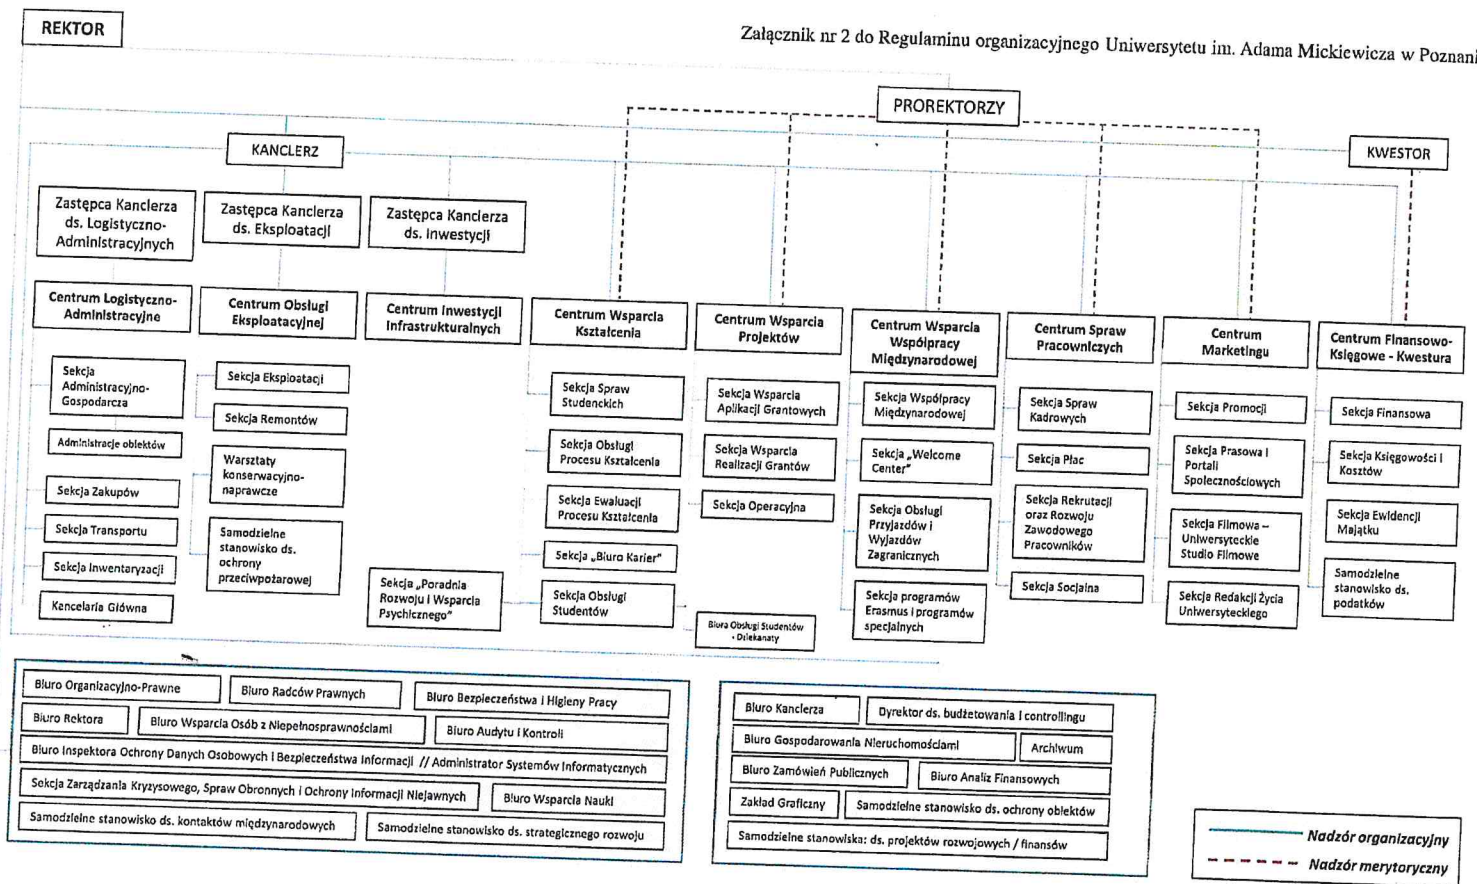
REKTOR

Załącznik nr 2 do Regulaminu organizacyjnego Uniwersytetu im. Adama Mickiewicza w Poznan

PROREKTORZY

KANCLERZ

KWESTOR

Zastępca Kanclerza ds. Logistyczno-Administracyjnych

Zastępca Kanclerza ds. Eksploatacji

Zastępca Kanclerza ds. Inwestycji

Centrum Logistyczno-Administracyjne

Sekcja Administracyjno-Gospodarcza

Administracje obiektów

Sekcja Zakupów

Sekcja Transportu

Sekcja Inwentaryzacji

Kancelaria Główna

Centrum Obsługi Eksploatacyjnej

Sekcja Eksploatacji

Sekcja Remontów

Warsztaty konserwacyjno-naprawcze

Samodzielne stanowisko ds. ochrony przeciwpożarowej

Centrum Inwestycji Infrastrukturalnych

Sekcja „Poradnia Rozwoju i Wsparcia Psychicznego"

Centrum Wsparcia Kształcenia

Sekcja Spraw Studenckich

Sekcja Obsługi Procesu Kształcenia

Sekcja Ewaluacji Procesu Kształcenia

Sekcja „Biuro Karier"

Sekcja Obsługi Studentów

Centrum Wsparcia Projektów

Sekcja Wsparcia Aplikacji Grantowych

Sekcja Wsparcia Realizacji Grantów

Sekcja Operacyjna

Biura Obsługi Studentów - Dziekanaty

Centrum Wsparcia Współpracy Międzynarodowej

Sekcja Współpracy Międzynarodowej

Sekcja „Welcome Center"

Sekcja Obsługi Przyjazdów i Wyjazdów Zagranicznych

Sekcja programów Erasmus i programów specjalnych

Centrum Spraw Pracowniczych

Sekcja Spraw Kadrowych

Sekcja Płac

Sekcja Rekrutacji oraz Rozwoju Zawodowego Pracowników

Sekcja Socjalna

Centrum Marketingu

Sekcja Promocji

Sekcja Prasowa i Portali Społecznościowych

Sekcja Filmowa – Uniwersyteckie Studio Filmowe

Sekcja Redakcji Życia Uniwersyteckiego

Centrum Finansowo-Księgowe - Kwestura

Sekcja Finansowa

Sekcja Księgowości i Kosztów

Sekcja Ewidencji Majątku

Samodzielne stanowisko ds. podatków

Biuro Organizacyjno-Prawne

Biuro Radców Prawnych

Biuro Bezpieczeństwa i Higieny Pracy

Biuro Rektora

Biuro Wsparcia Osób z Niepełnosprawnościami

Biuro Audytu i Kontroli

Biuro Inspektora Ochrony Danych Osobowych i Bezpieczeństwa Informacji // Administrator Systemów Informatycznych

Sekcja Zarządzania Kryzysowego, Spraw Obronnych i Ochrony Informacji Niejawnych

Biuro Wsparcia Nauki

Samodzielne stanowisko ds. kontaktów międzynarodowych

Samodzielne stanowisko ds. strategicznego rozwoju

Biuro Kanclerza

Dyrektor ds. budżetowania i controllingu

Biuro Gospodarowania Nieruchomościami

Archiwum

Biuro Zamówień Publicznych

Biuro Analiz Finansowych

Zakład Graficzny

Samodzielne stanowisko ds. ochrony obiektów

Samodzielne stanowiska: ds. projektów rozwojowych / finansów

Nadzór organizacyjny

Nadzór merytoryczny